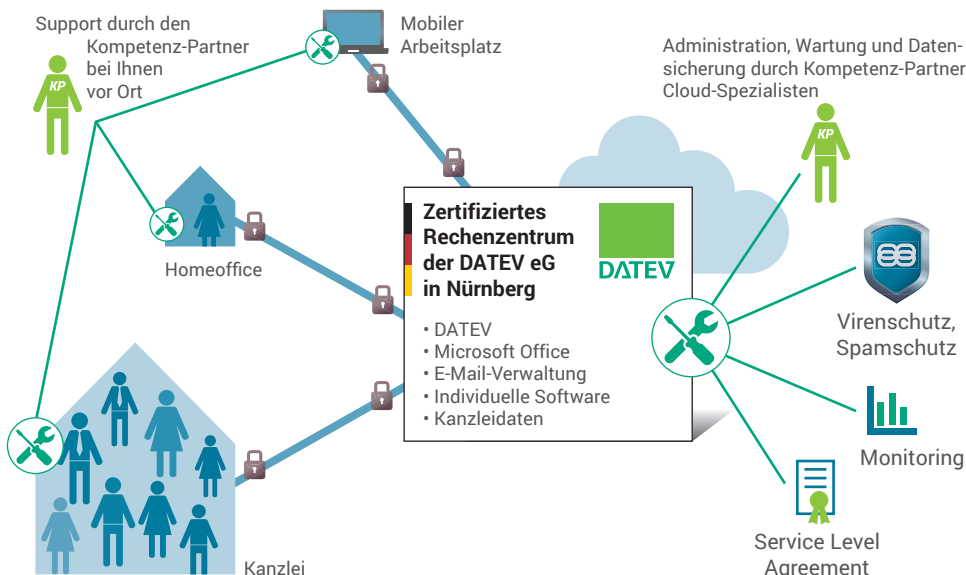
Support durch den Kompetenz-Partner bei Ihnen vor Ort

KP

Mobiler Arbeitsplatz

Administration, Wartung und Datensicherung durch Kompetenz-Partner Cloud-Spezialisten

KP

Homeoffice

Zertifiziertes Rechenzentrum der DATEV eG in Nürnberg

DATEV

• DATEV
• Microsoft Office
• E-Mail-Verwaltung
• Individuelle Software
• Kanzleidaten

Virenschutz, Spamschutz

Monitoring

Service Level Agreement

Kanzlei